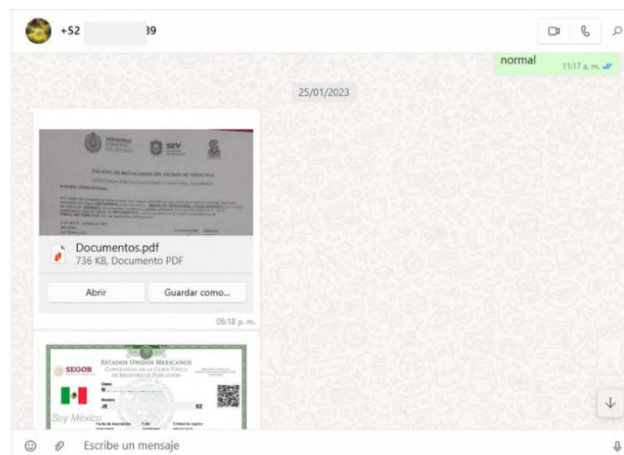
+52 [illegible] 39

normal 11:17 a. m.

25/01/2023

SEV

COLEGIO DE BACHILLERES DEL ESTADO DE VERACRUZ

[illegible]

Documentos.pdf
736 KB, Documento PDF

Abrir
Guardar como...

06:18 p. m.

SEGOB

ESTADOS UNIDOS MEXICANOS
CONSTANCIA DE LA CLAVE ÚNICA DE REGISTRO DE POBLACIÓN

Soy México

Escribe un mensaje